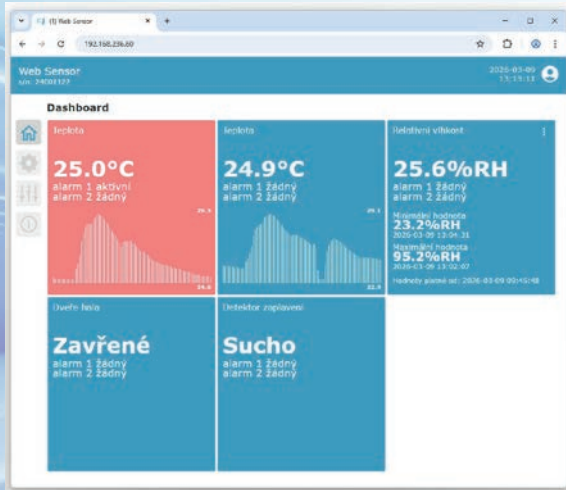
(1) Web Sensor

192.168.236.60

Web Sensor
s/n: 24001127

2026-03-09
13:15:13

Dashboard

Teplota
25.0°C
alarm 1 aktivní
alarm 2 žádný
25.3
24.8

Teplota
24.9°C
alarm 1 žádný
alarm 2 žádný
25.3
22.5

Relativní vlhkost
25.6%RH
alarm 1 žádný
alarm 2 žádný
Minimální hodnota
23.2%RH
2026-03-09 13:04:31
Maximální hodnota
95.2%RH
2026-03-09 13:02:07
Hodnoty platné od: 2026-03-09 09:45:48

Dveře hala
Zavřené
alarm 1 žádný
alarm 2 žádný

Detektor zaplavení
Sucho
alarm 1 žádný
alarm 2 žádný